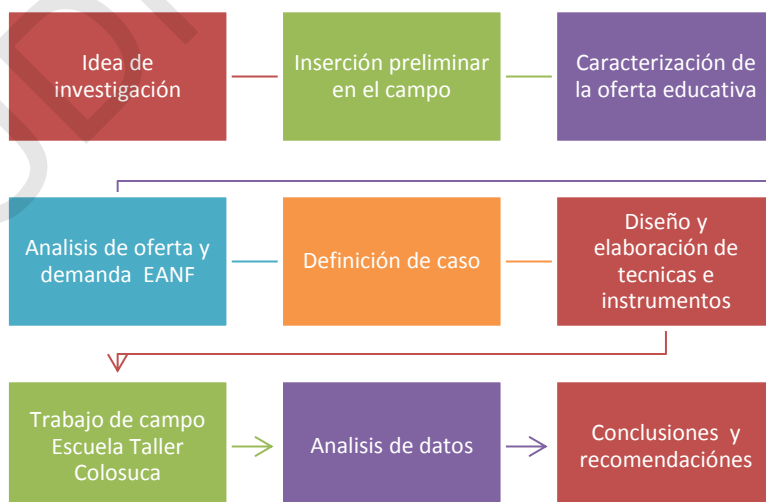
Idea de investigación

Inserción preliminar en el campo

Caracterización de la oferta educativa

Analisis de oferta y demanda EANF

Definición de caso

Diseño y elaboración de tecnicas e instrumentos

Trabajo de campo Escuela Taller Colosuca

Analisis de datos

Conclusiones y recomendaciónes